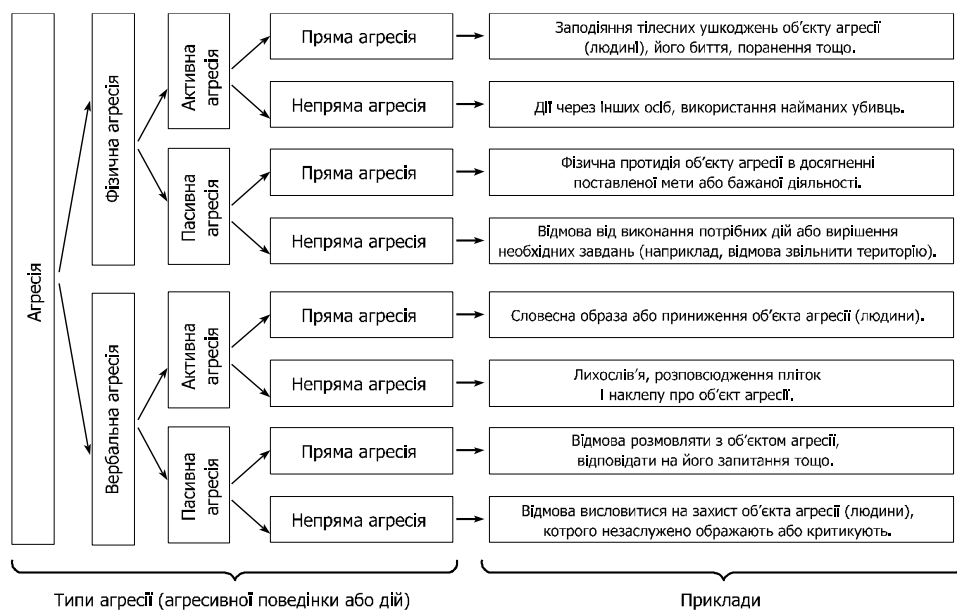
Агресія

Фізична агресія

Активна агресія

Пряма агресія

Заподіяння тілесних ушкоджень об'єкту агресії (людині), його биття, поранення тощо.

Непряма агресія

Дії через інших осіб, використання найманих убивць.

Пасивна агресія

Пряма агресія

Фізична протидія об'єкту агресії в досягненні поставленої мети або бажаної діяльності.

Непряма агресія

Відмова від виконання потрібних дій або вирішення необхідних завдань (наприклад, відмова звільнити територію).

Вербальна агресія

Активна агресія

Пряма агресія

Словесна образа або приниження об'єкта агресії (людини).

Непряма агресія

Лихослів'я, розповсюдження пліток і наклепу про об'єкт агресії.

Пасивна агресія

Пряма агресія

Відмова розмовляти з об'єктом агресії, відповідати на його запитання тощо.

Непряма агресія

Відмова висловитися на захист об'єкта агресії (людини), котрого незаслужено ображають або критикують.

Типи агресії (агресивної поведінки або дій)

Приклади